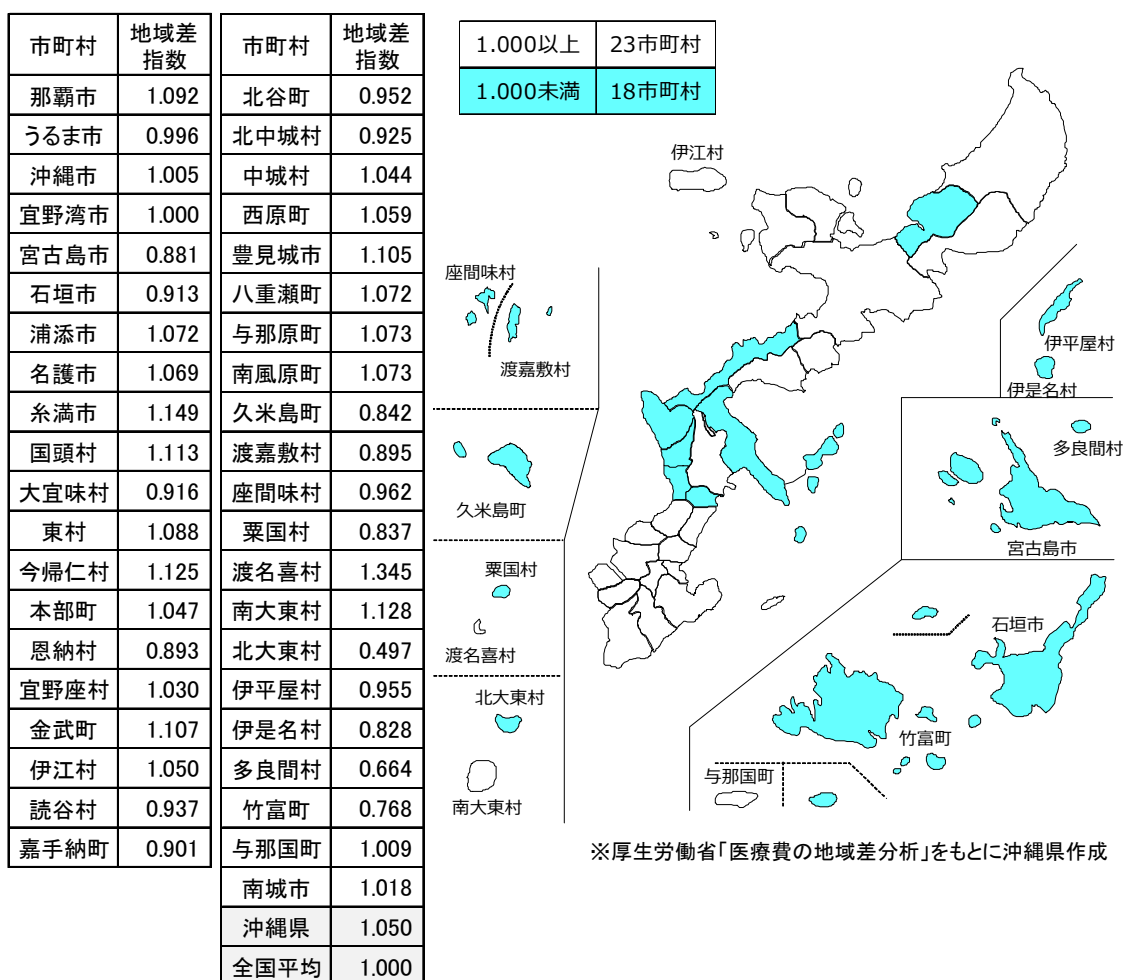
| 市町村 | 地域差指数 |
|---|---|
| 那覇市 | 1.092 |
| うるま市 | 0.996 |
| 沖縄市 | 1.005 |
| 宜野湾市 | 1.000 |
| 宮古島市 | 0.881 |
| 石垣市 | 0.913 |
| 浦添市 | 1.072 |
| 名護市 | 1.069 |
| 糸満市 | 1.149 |
| 国頭村 | 1.113 |
| 大宜味村 | 0.916 |
| 東村 | 1.088 |
| 今帰仁村 | 1.125 |
| 本部町 | 1.047 |
| 恩納村 | 0.893 |
| 宜野座村 | 1.030 |
| 金武町 | 1.107 |
| 伊江村 | 1.050 |
| 読谷村 | 0.937 |
| 嘉手納町 | 0.901 |

| 市町村 | 地域差指数 |
|---|---|
| 北谷町 | 0.952 |
| 北中城村 | 0.925 |
| 中城村 | 1.044 |
| 西原町 | 1.059 |
| 豊見城市 | 1.105 |
| 八重瀬町 | 1.072 |
| 与那原町 | 1.073 |
| 南風原町 | 1.073 |
| 久米島町 | 0.842 |
| 渡嘉敷村 | 0.895 |
| 座間味村 | 0.962 |
| 粟国村 | 0.837 |
| 渡名喜村 | 1.345 |
| 南大東村 | 1.128 |
| 北大東村 | 0.497 |
| 伊平屋村 | 0.955 |
| 伊是名村 | 0.828 |
| 多良間村 | 0.664 |
| 竹富町 | 0.768 |
| 与那国町 | 1.009 |
| 南城市 | 1.018 |
| 沖縄県 | 1.050 |
| 全国平均 | 1.000 |

| 1.000以上 | 23市町村 |
|---|---|
| 1.000未満 | 18市町村 |

伊江村
座間味村
渡嘉敷村
伊平屋村
伊是名村
多良間村
久米島町
宮古島市
粟国村
渡名喜村
石垣市
北大東村
竹富町
与那国町
南大東村

※厚生労働省「医療費の地域差分析」をもとに沖縄県作成